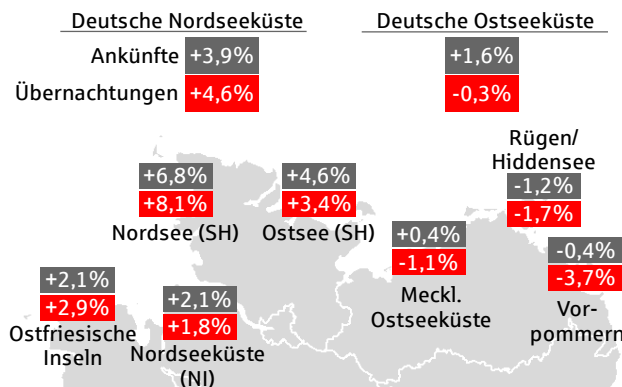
Deutsche Nordseeküste

Deutsche Ostseeküste

Ankünfte +3,9% +1,6%

Übernachtungen +4,6% -0,3%

+6,8%
+8,1%
Nordsee (SH)

+4,6%
+3,4%
Ostsee (SH)

Rügen/
Hiddensee
-1,2%
-1,7%

+0,4%
-1,1%
Meckl.
Ostseeküste

-0,4%
-3,7%
Vor-
pommern

+2,1%
+2,9%
Ostfriesische
Inseln

+2,1%
+1,8%
Nordseeküste
(NI)